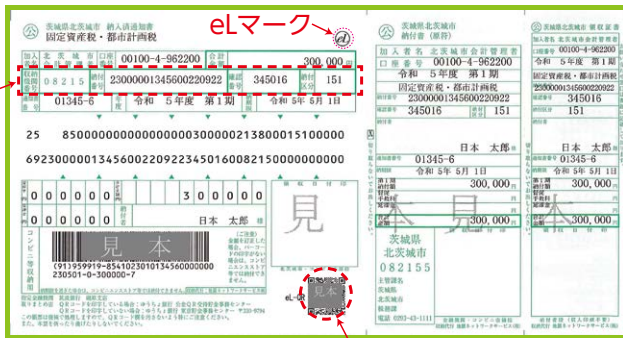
茨城県北茨城市 納入済通知書
固定資産税・都市計画税

eLマーク

加入者 北茨城市会計管理者
00100-4-962200
300,000

08215
2300000134560022092​2
345016
151

01345-6
令和 5 年度 第1期
令和 5年 5月 1日

25 8500000000000000030000213800015100000

692300000134560022092234501600821500000000000

0 0 0 0 0 0 0 3 0 0 0 0 0

日本 太郎

見本

見本

(91)959919-8541023010134560000200
230501-0-300000-7

eL-QR

茨城県北茨城市
納付書(原符)

加入者名 北茨城市会計管理者
口座番号 00100-4-962200
令和 5年度 第1期
固定資産税・都市計画税
2300000134560022092​2
345016 151

日本 太郎
01345-6
令和5年 5月 1日
300,000

茨城県
北茨城市
082155

見本

茨城県北茨城市 領収証書
00100-4-962200
令和 5年度 第1期
2300000134560022092​2
345016
151
01345-6
令和5年 5月 1日
300,000
300,000
日本 太郎